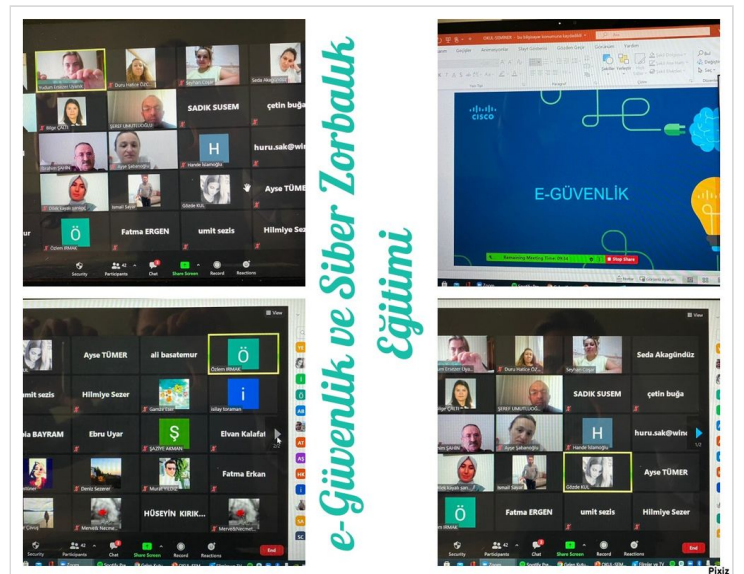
e-Güvenlik ve Siber Zorbalık Eğitimi

Duru Hatice ÖZ
Seyhan Coşar
Seda Akagündüz
Bilge ÇALTI
ŞERİF UMUTLUOĞLU
SADIK SUSEM
çetin buğa
İbrahim ŞAHİN
Ayşe Şabanoğlu
H
Hande İslamoğlu
huru.sak@win
Elvan Kalafat
İsmail Sağlık
Gözde KUL
Ayse TÜMER
Ö
Özlem IRMAK
Fatma ERGEN
umit sezis
Hilmiye Sezer
Security
Participants
Chat
Share Screen
Record
Reactions

CISCO
E-GÜVENLİK
Stop Share

Ayse TÜMER
ali basatemur
Özlem IRMAK
Hilmiye Sezer
İ
Ebru Uyar
Ş
ŞAZİYE ARMAN
Elvan Kalafat
Deniz Sezerer
Murat YILDIZ
Fatma Erkan
HÜSEYİN KIRIK...
End
View

Seda Akagündüz
SADIK SUSEM
çetin buğa
H
huru.sak@win
Ayse TÜMER
Ö
Fatma ERGEN
umit sezis
Hilmiye Sezer
End

Pixiz